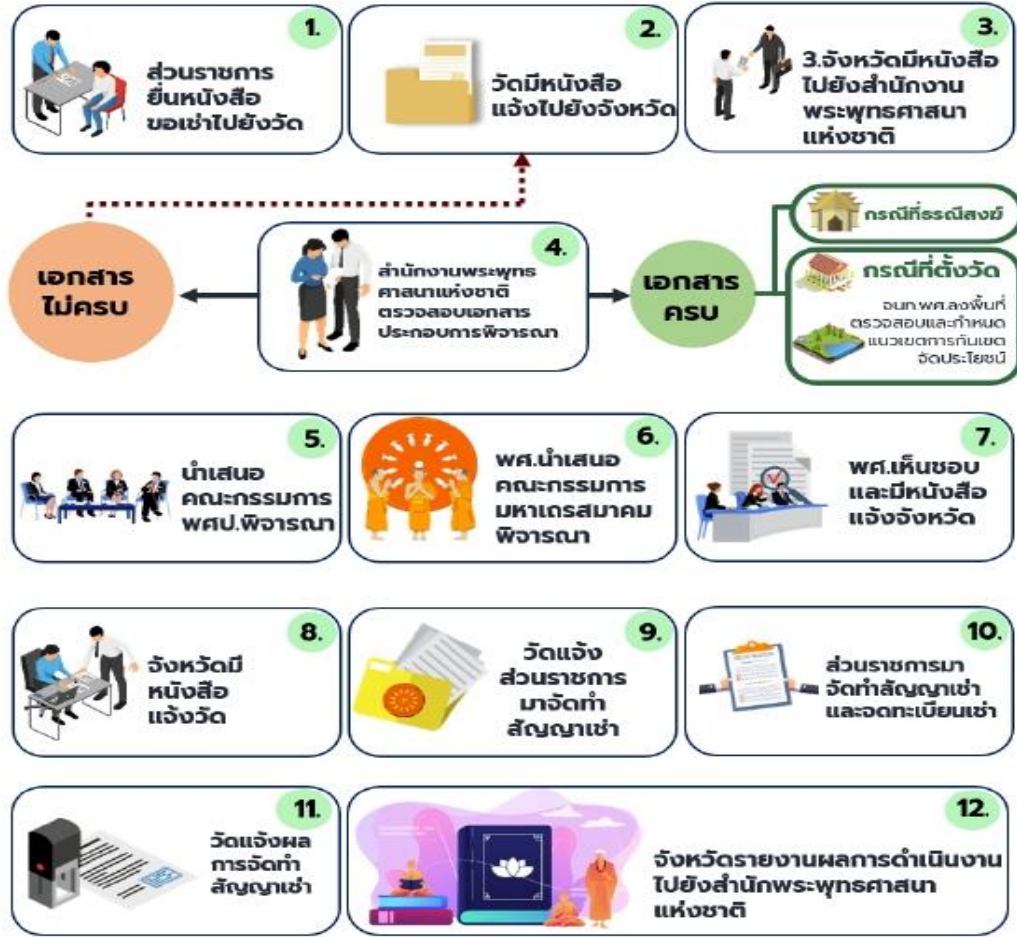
1.
ส่วนราชการ ยื่นหนังสือ ขอเช่าไปยังวัด

2.
วัดมีหนังสือ แจ้งไปยังจังหวัด

3.
3.จังหวัดมีหนังสือ ไปยังสำนักงาน พระพุทธศาสนา แห่งชาติ

เอกสาร ไม่ครบ

4.
สำนักงานพระพุทธ ศาสนาแห่งชาติ ตรวจสอบเอกสาร ประกอบการพิจารณา

เอกสาร ครบ

กรณีที่ธรณีสงฆ์

กรณีที่ตั้งวัด

จนท.พศ.ลงพื้นที่ ตรวจสอบและกำหนด แนวเขตการกันเขต จัดประโยชน์

5.
นำเสนอ คณะกรรมการ พศป.พิจารณา

6.
พศ.นำเสนอ คณะกรรมการ มหาเถรสมาคม พิจารณา

7.
พศ.เห็นชอบ และมีหนังสือ แจ้งจังหวัด

8.
จังหวัดมี หนังสือ แจ้งวัด

9.
วัดแจ้ง ส่วนราชการ มาจัดทำ สัญญาเช่า

10.
ส่วนราชการมา จัดทำสัญญาเช่า และจดทะเบียนเช่า

11.
วัดแจ้งผล การจัดทำ สัญญาเช่า

12.
จังหวัดรายงานผลการดำเนินงาน ไปยังสำนักพระพุทธศาสนา แห่งชาติ